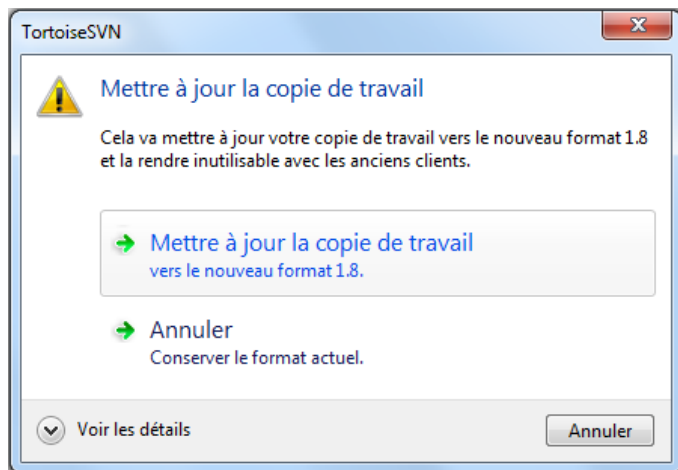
TortoiseSVN

Mettre à jour la copie de travail

Cela va mettre à jour votre copie de travail vers le nouveau format 1.8 et la rendre inutilisable avec les anciens clients.

Mettre à jour la copie de travail
vers le nouveau format 1.8.

Annuler
Conserver le format actuel.

Voir les détails

Annuler